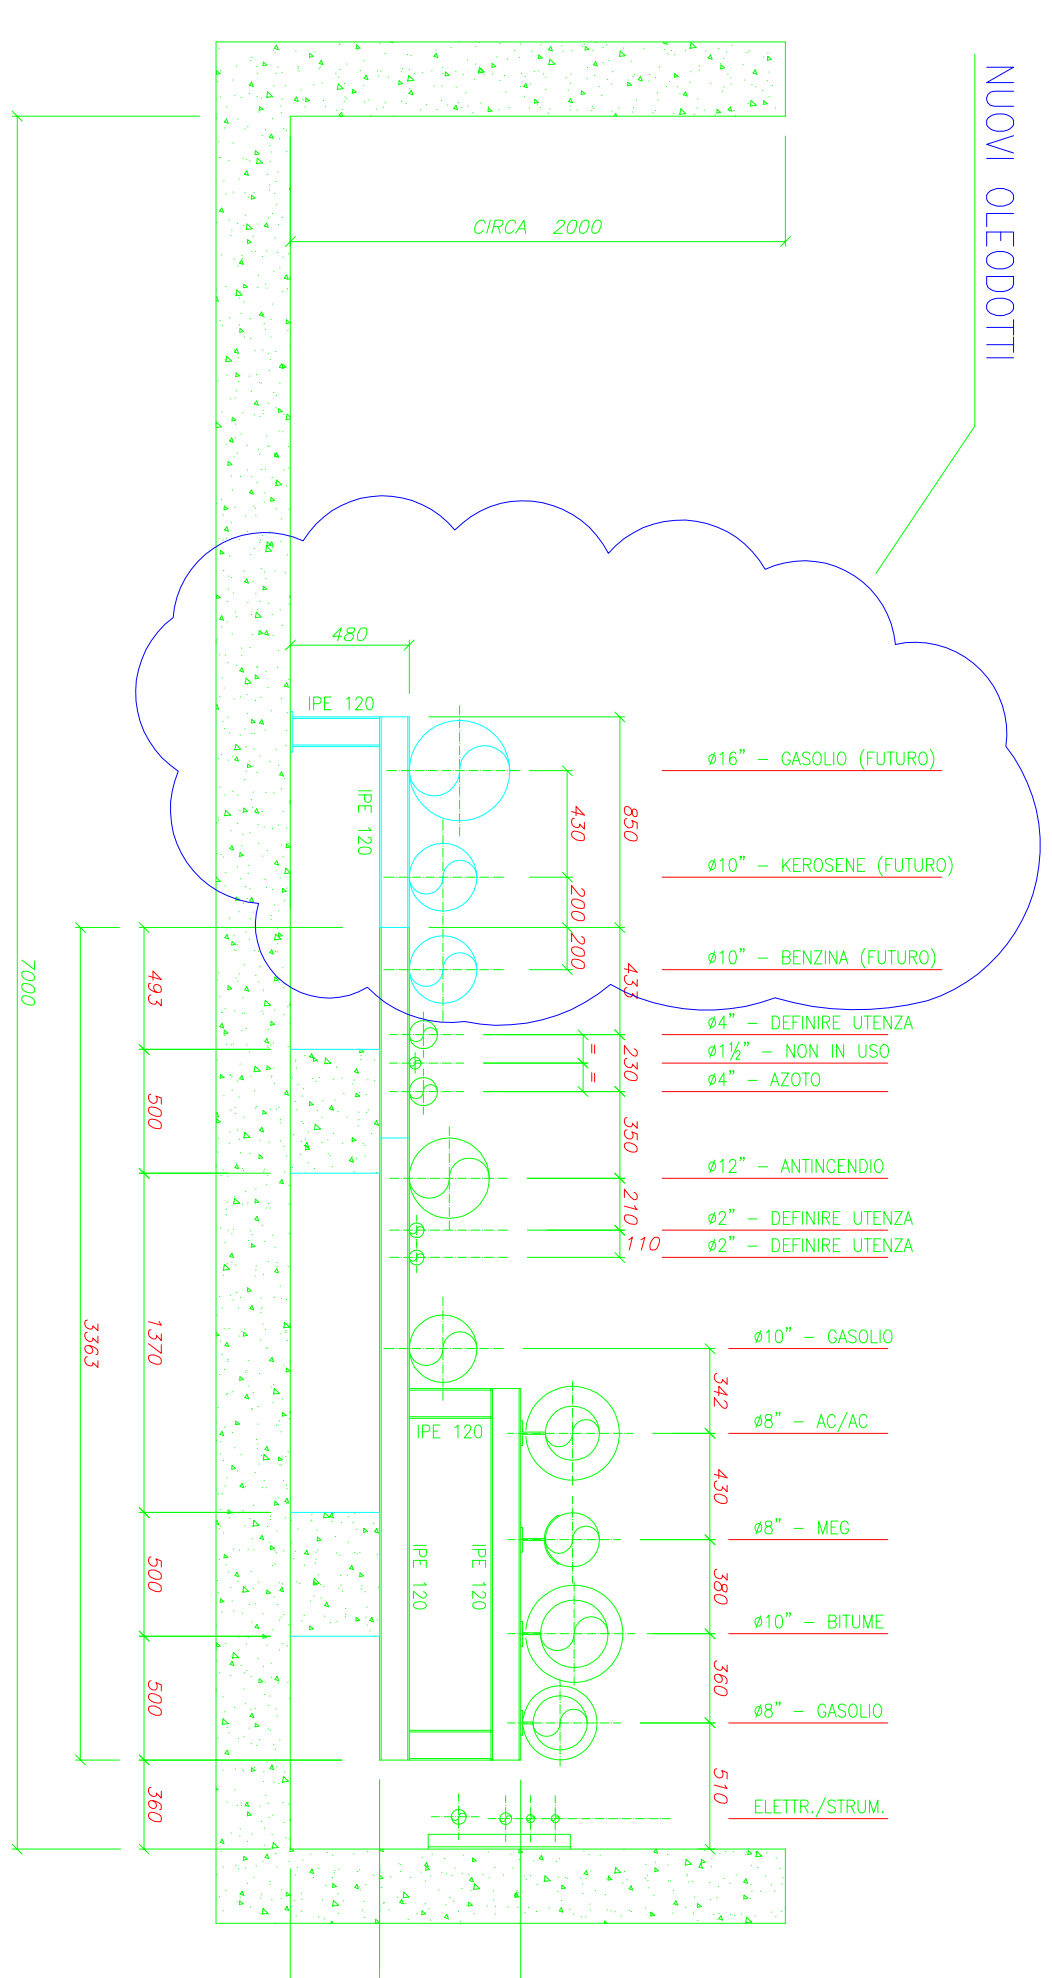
NUOVI OLEODOTTI

CIRCA 2000

7000

480

IPE 120

IPE 120

ø16" – GASOLIO (FUTURO)

430

850

ø10" – KEROSENE (FUTURO)

200

200

ø10" – BENZINA (FUTURO)

433

493

ø4" – DEFINIRE UTENZA

=

=

230

ø1½" – NON IN USO

ø4" – AZOTO

500

350

ø12" – ANTINCENDIO

210

ø2" – DEFINIRE UTENZA

110

ø2" – DEFINIRE UTENZA

3363

1370

ø10" – GASOLIO

342

IPE 120

ø8" – AC/AC

430

ø8" – MEG

IPE 120

IPE 120

500

380

ø10" – BITUME

360

500

ø8" – GASOLIO

510

360

ELETTR./STRUM.